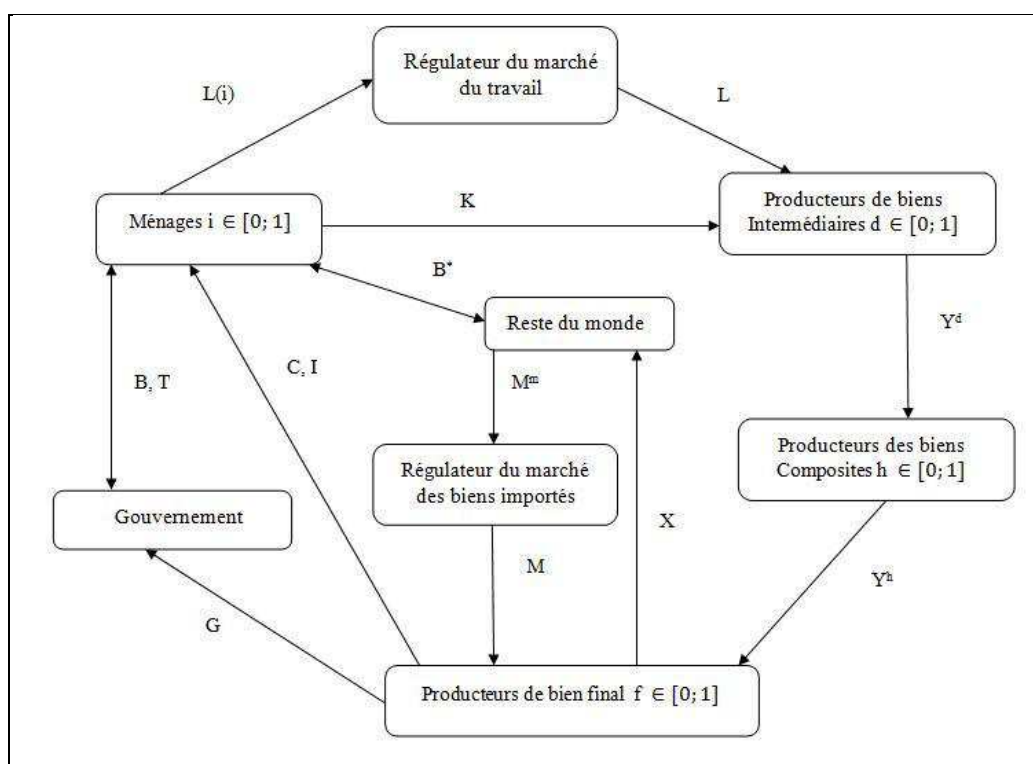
Régulateur du marché du travail

L(i)

L

Ménages i $\in [0; 1]$

K

Producteurs de biens Intermédiaires d $\in [0; 1]$

$B^*$

Reste du monde

$Y^d$

B, T

C, I

$M^m$

Producteurs des biens Composites h $\in [0; 1]$

Régulateur du marché des biens importés

Gouvernement

X

M

$Y^h$

G

Producteurs de bien final f $\in [0; 1]$